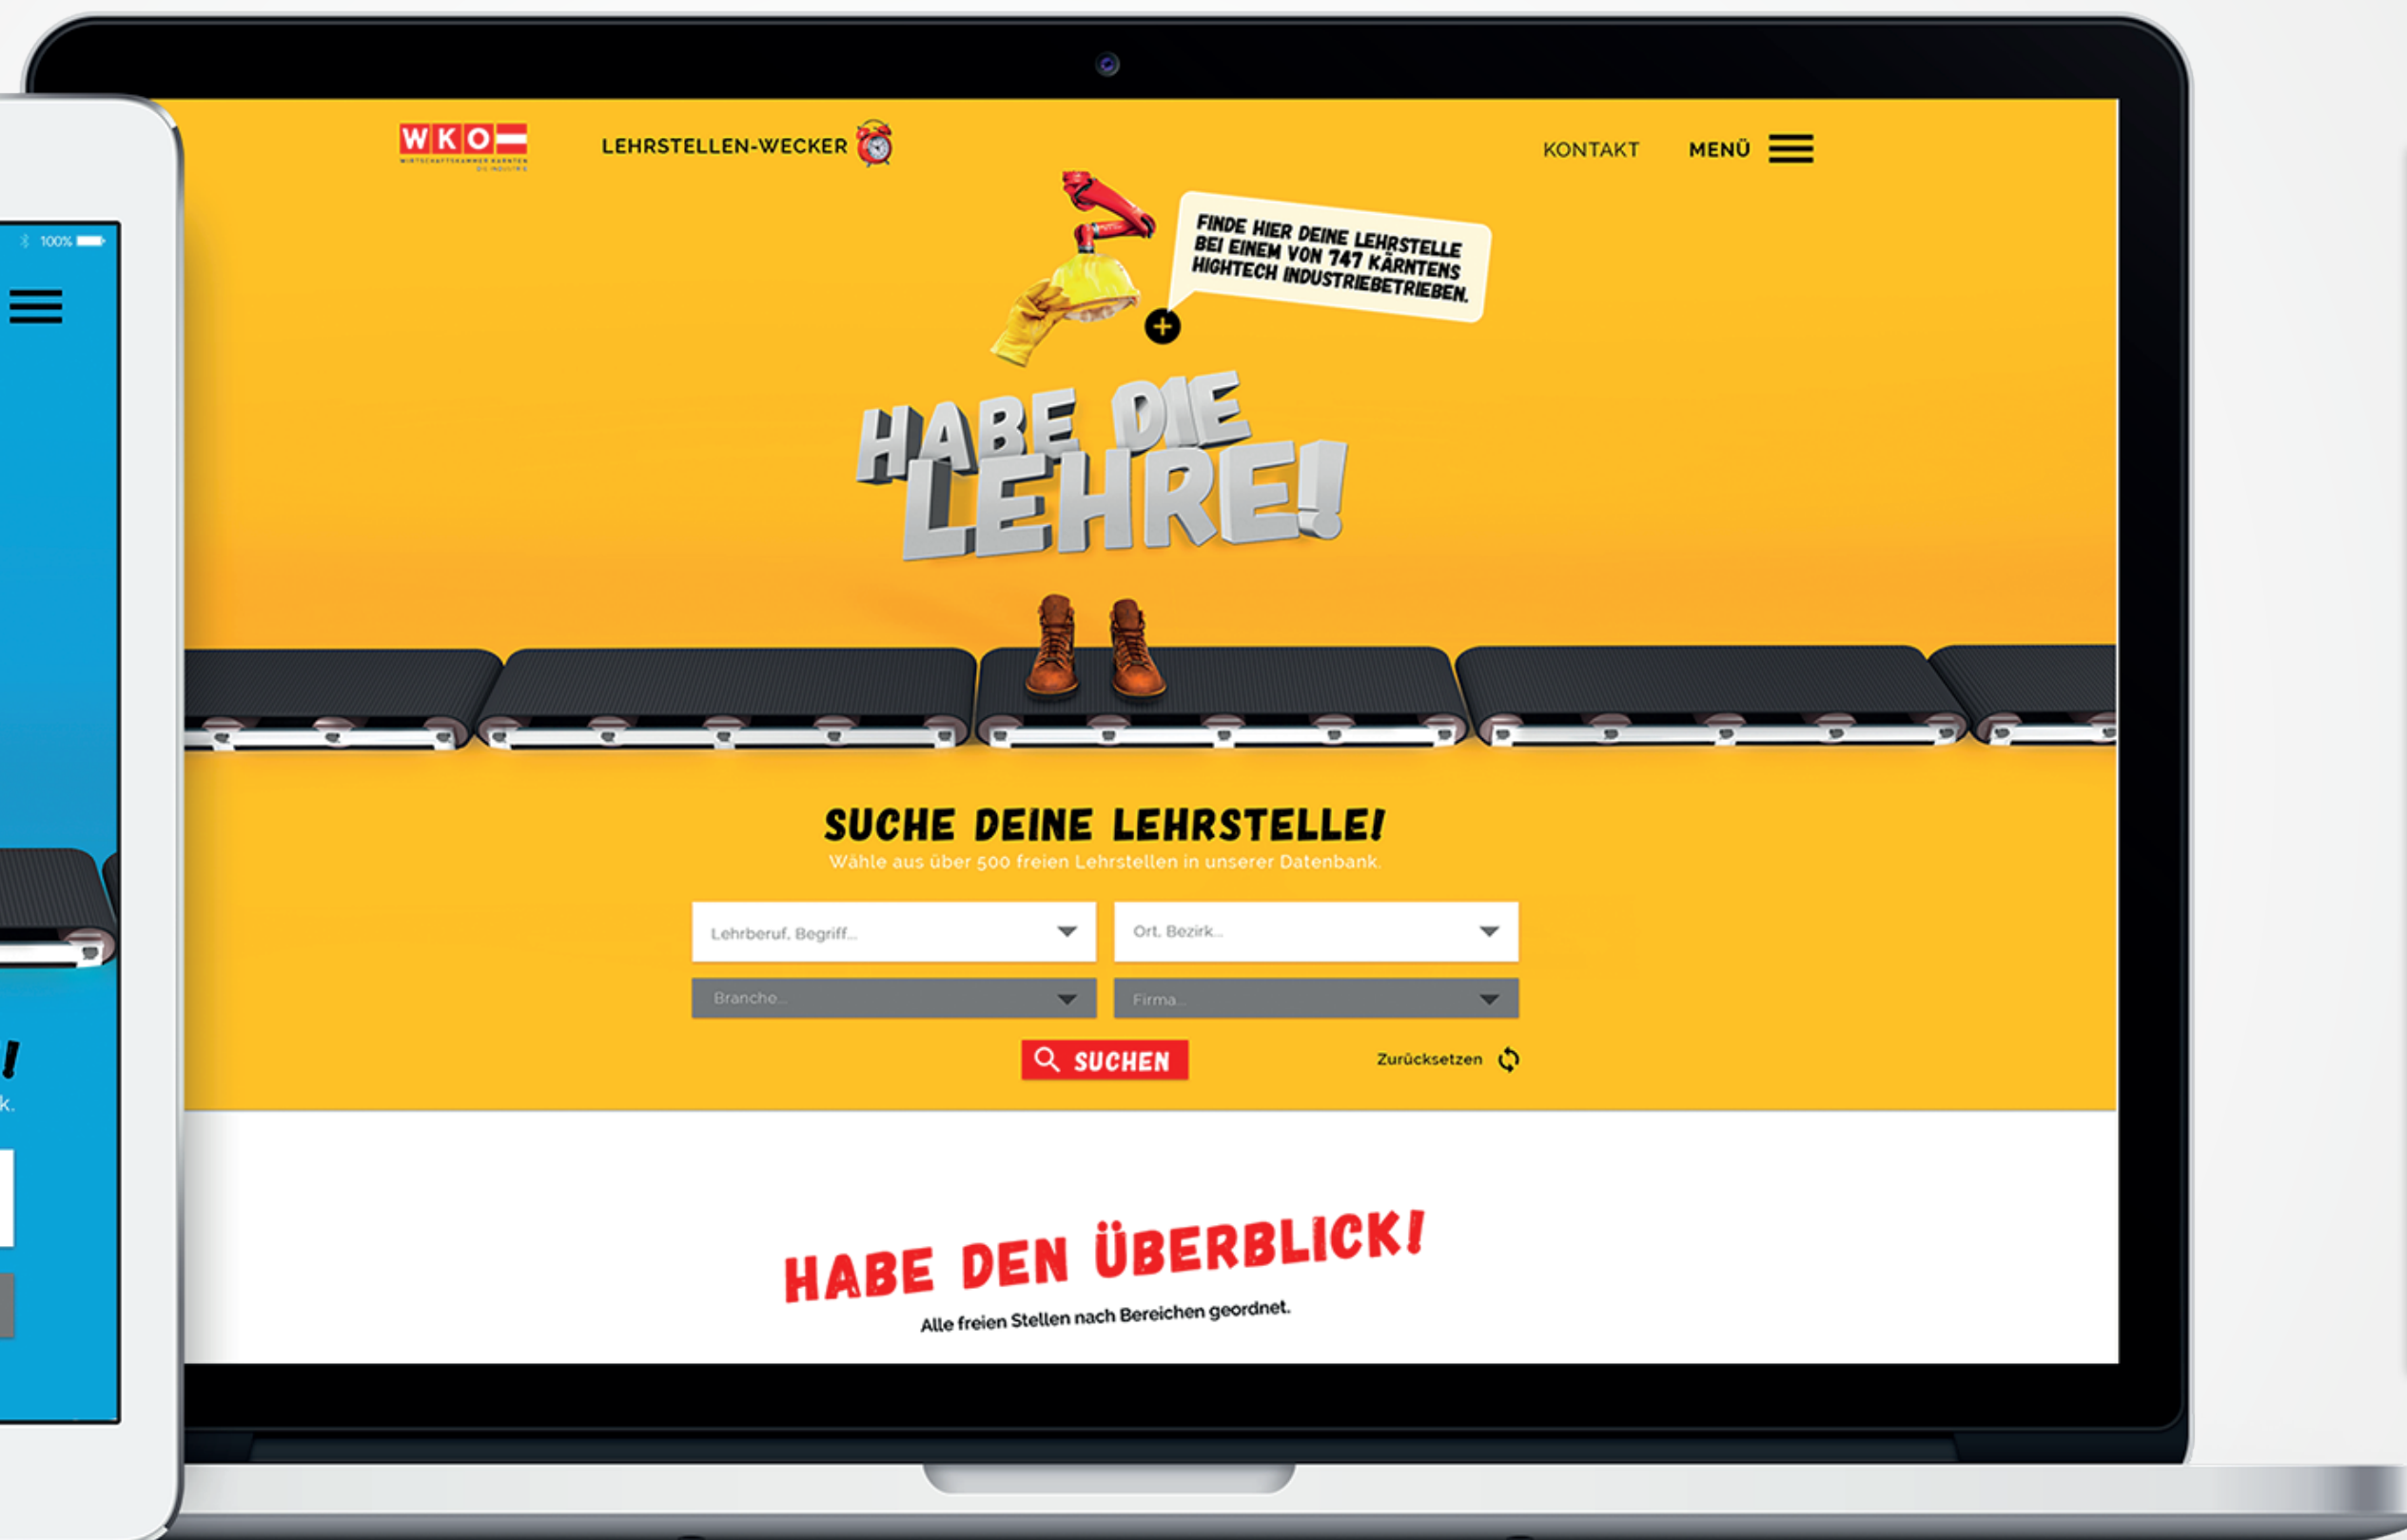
100%

!

k.

WKO

WIRTSCHAFTSKAMMER KÄRNTEN

DIE INDUSTRIE

LEHRSTELLEN-WECKER

KONTAKT

MENÜ

FINDE HIER DEINE LEHRSTELLE BEI EINEM VON 747 KÄRNTENS HIGHTECH INDUSTRIEBETRIEBEN.

HABE DIE LEHRE!

SUCHE DEINE LEHRSTELLE!

Wähle aus über 500 freien Lehrstellen in unserer Datenbank.

Lehrberuf, Begriff...

Ort, Bezirk...

Branche...

Firma...

SUCHEN

Zurücksetzen

HABE DEN ÜBERBLICK!

Alle freien Stellen nach Bereichen geordnet.